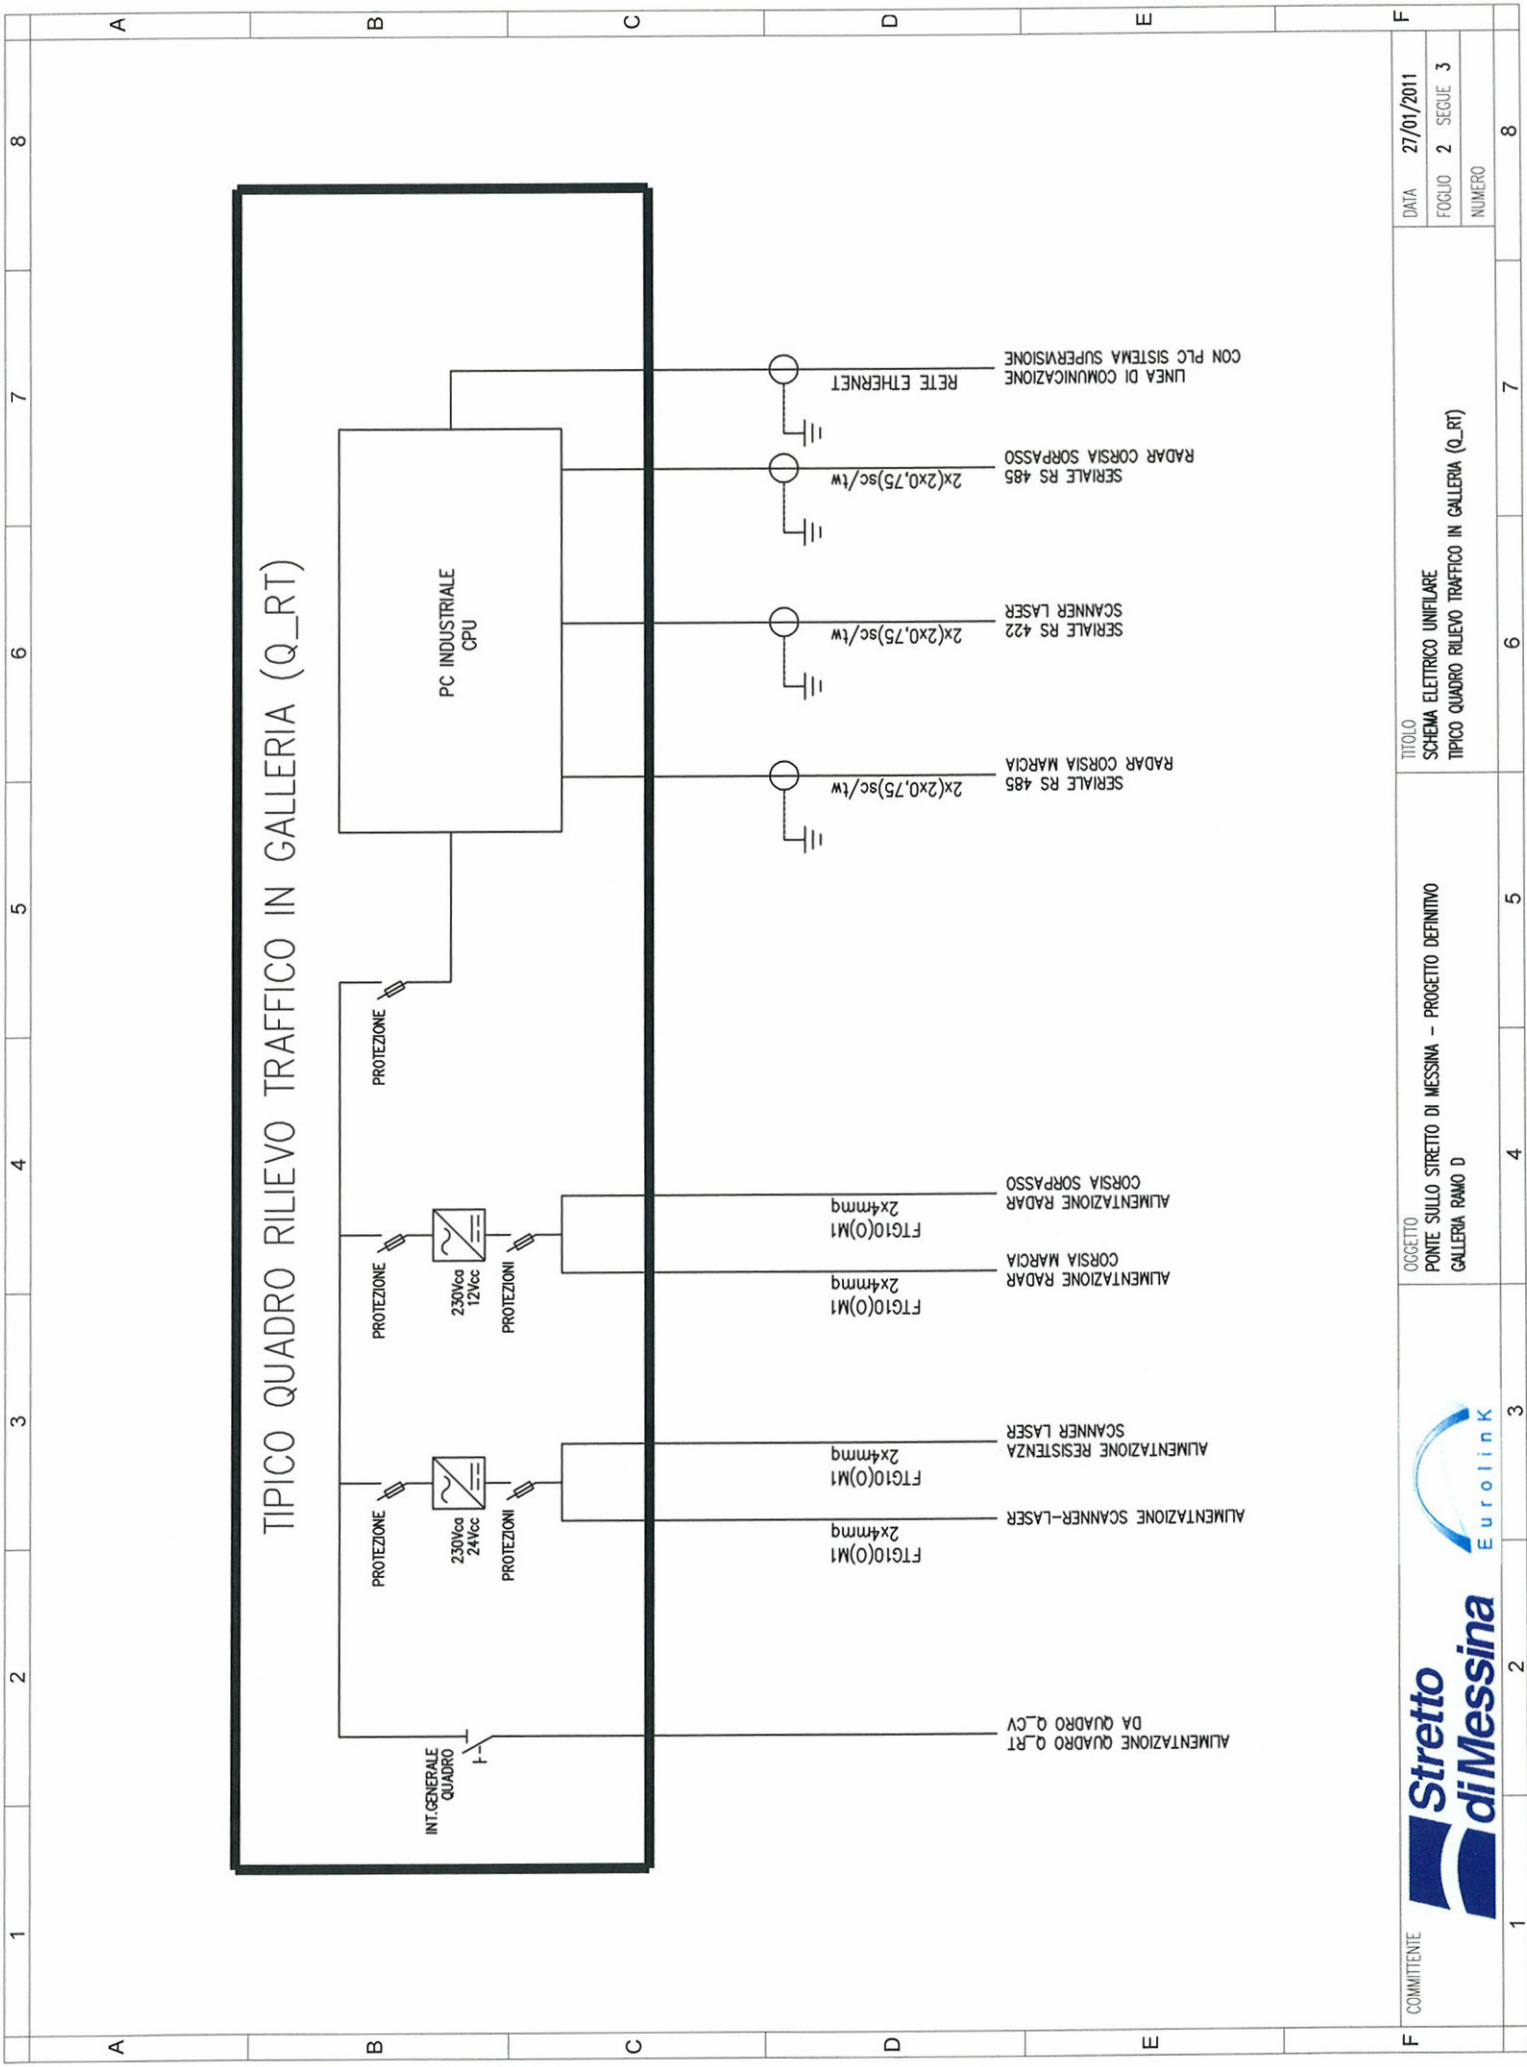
TIPICO QUADRO RILIEVO TRAFFICO IN GALLERIA (Q_RT)

INT.GENERALE QUADRO

PROTEZIONE
230Vca 24Vcc
PROTEZIONI

PROTEZIONE
230Vca 12Vcc
PROTEZIONI

PROTEZIONE

PC INDUSTRIALE CPU

ALIMENTAZIONE QUADRO Q_RT DA QUADRO Q_CV

FTG10(O)M1 2x4mmq
ALIMENTAZIONE SCANNER-LASER

FTG10(O)M1 2x4mmq
ALIMENTAZIONE RESISTENZA SCANNER LASER

FTG10(O)M1 2x4mmq
ALIMENTAZIONE RADAR CORSIA MARCIA

FTG10(O)M1 2x4mmq
ALIMENTAZIONE RADAR CORSIA SORPASSO

2x(2x0,75)sc/tw
SERIALE RS 485 RADAR CORSIA MARCIA

2x(2x0,75)sc/tw
SERIALE RS 422 SCANNER LASER

2x(2x0,75)sc/tw
SERIALE RS 485 RADAR CORSIA SORPASSO

RETE ETHERNET
LINEA DI COMUNICAZIONE CON PLC SISTEMA SUPERVISIONE

COMMITTENTE
Stretto di Messina
Eurolink

OGGETTO
PONTE SULLO STRETTO DI MESSINA – PROGETTO DEFINITIVO
GALLERIA RAMO D

TITOLO
SCHEMA ELETTRICO UNIFILARE
TIPICO QUADRO RILIEVO TRAFFICO IN GALLERIA (Q_RT)

DATA 27/01/2011
FOGLIO 2 SEGUE 3
NUMERO

A B C D E F
1 2 3 4 5 6 7 8